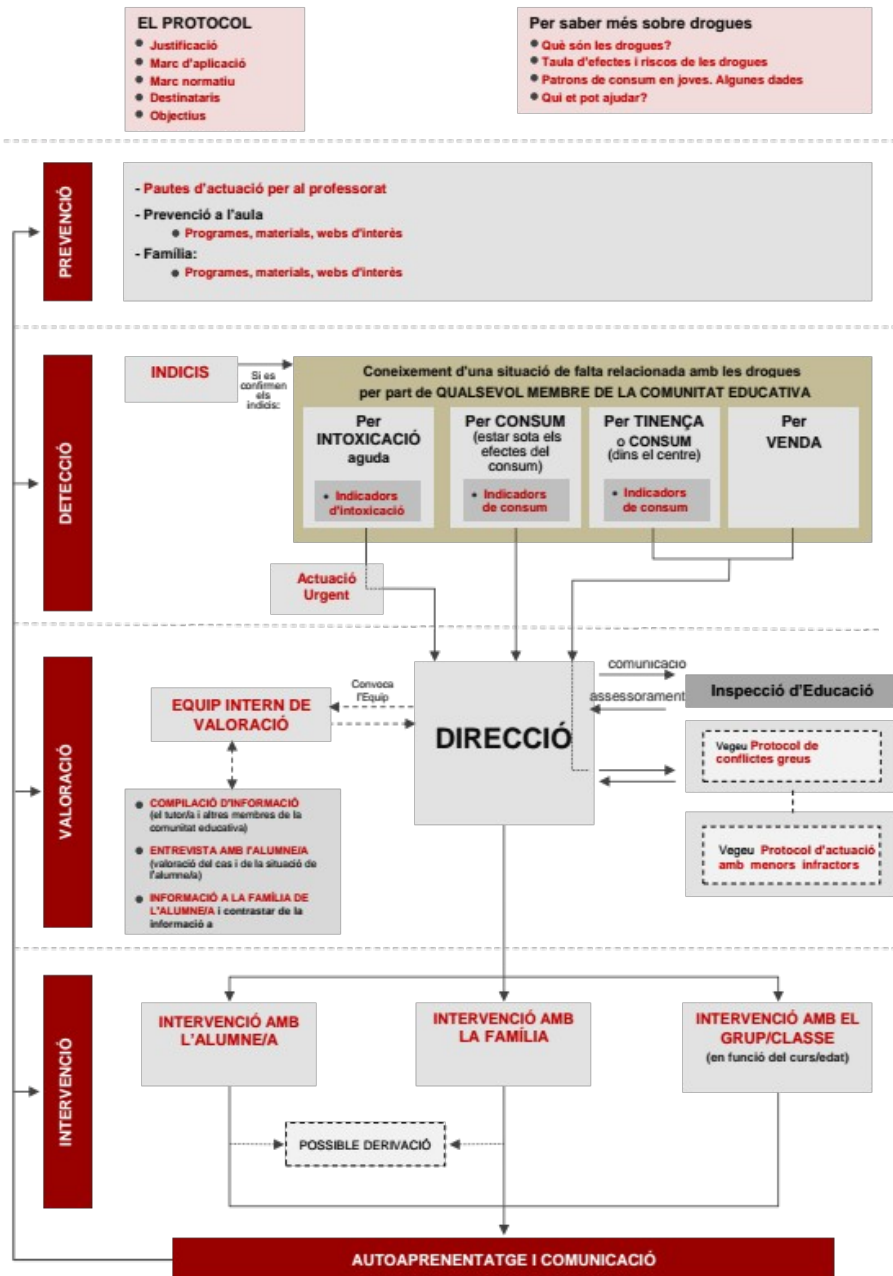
EL PROTOCOL
- Justificació
- Marc d'aplicació
- Marc normatiu
- Destinataris
- Objectius

Per saber més sobre drogues
- Què són les drogues?
- Taula d'efectes i riscos de les drogues
- Patrons de consum en joves. Algunes dades
- Qui et pot ajudar?

PREVENCIÓ

- Pautes d'actuació per al professorat
- Prevenció a l'aula
- Programes, materials, webs d'interès
- Família:
- Programes, materials, webs d'interès

DETECCIÓ

INDICIS

Si es confirmen els indicis:

Coneixement d'una situació de falta relacionada amb les drogues per part de QUALSEVOL MEMBRE DE LA COMUNITAT EDUCATIVA

Per INTOXICACIÓ aguda
- Indicadors d'intoxicació

Per CONSUM (estar sota els efectes del consum)
- Indicadors de consum

Per TINENÇA o CONSUM (dins el centre)
- Indicadors de consum

Per VENDA

Actuació Urgent

VALORACIÓ

Convoca l'Equip

EQUIP INTERN DE VALORACIÓ

DIRECCIÓ

comunicació

assessorament

Inspecció d'Educació

Vegeu Protocol de conflictes greus

Vegeu Protocol d'actuació amb menors infractors

- COMPILACIÓ D'INFORMACIÓ (el tutor/a i altres membres de la comunitat educativa)
- ENTREVISTA AMB l'ALUMNE/A (valoració del cas i de la situació de l'alumne/a)
- INFORMACIÓ A LA FAMÍLIA DE L'ALUMNE/A i contrastar de la informació a

INTERVENCIÓ

INTERVENCIÓ AMB L'ALUMNE/A

INTERVENCIÓ AMB LA FAMÍLIA

INTERVENCIÓ AMB EL GRUP/CLASSE (en funció del curs/edat)

POSSIBLE DERIVACIÓ

AUTOAPRENENTATGE I COMUNICACIÓ